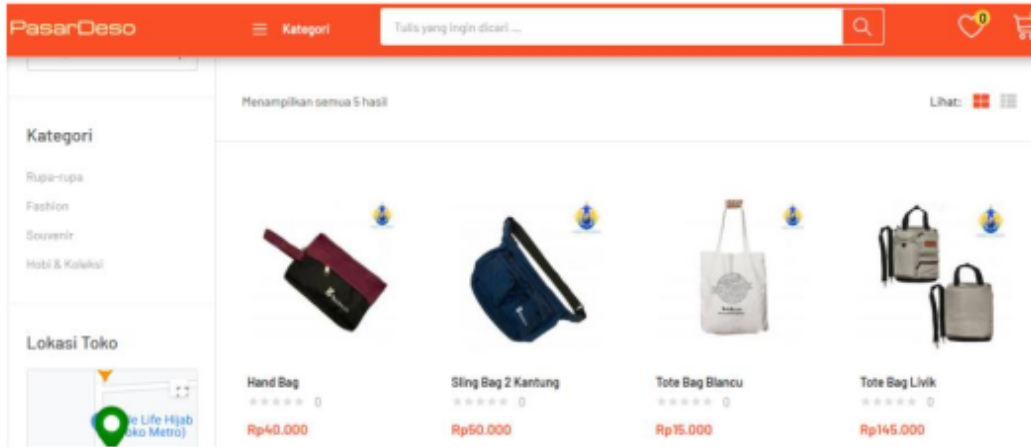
PasarDeso

Kategori

Tulis yang ingin dicari ...

0

Menampilkan semua 5 hasil

Lihat:

Kategori

Rupa-rupa

Fashion

Souvenir

Hobi & Koleksi

Lokasi Toko

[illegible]le Life Hijab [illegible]oko Metro)

Hand Bag

0

Rp40.000

Sling Bag 2 Kantung

0

Rp50.000

Tote Bag Blancu

0

Rp15.000

Tote Bag Livik

0

Rp145.000